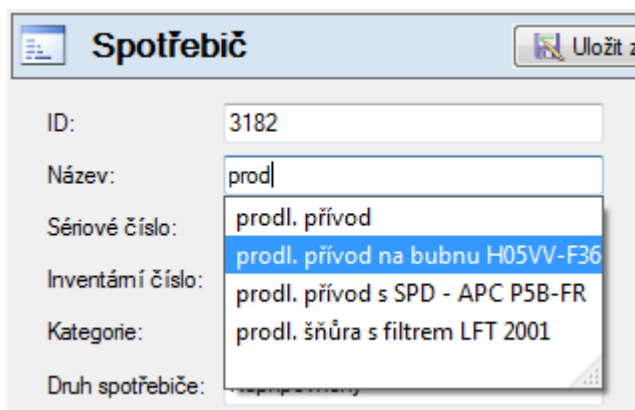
Spotřebič

Uložit a

ID: 3182

Název: prod

Sériové číslo:

Inventární číslo:

Kategorie:

Druh spotřebiče: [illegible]

prodl. přívod
prodl. přívod na bubnu H05VV-F36
prodl. přívod s SPD - APC P5B-FR
prodl. šňůra s filtrem LFT 2001